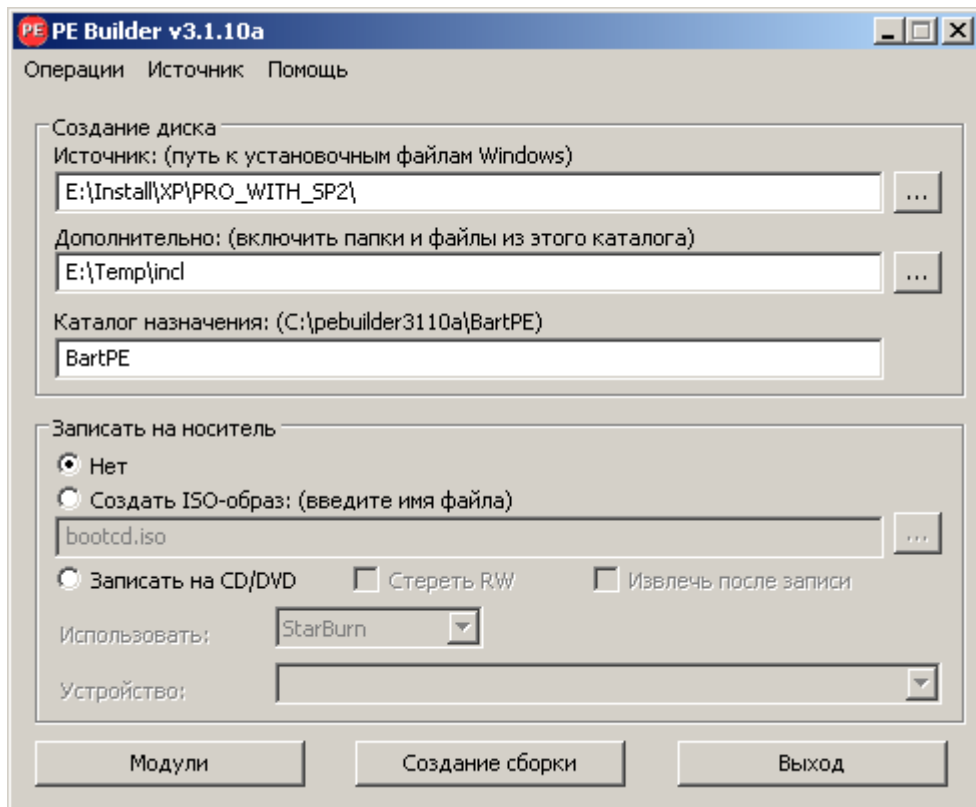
PE PE Builder v3.1.10a

Операции Источник Помощь

Создание диска
Источник: (путь к установочным файлам Windows)
E:\Install\XP\PRO_WITH_SP2\ ...
Дополнительно: (включить папки и файлы из этого каталога)
E:\Temp\incl ...
Каталог назначения: (C:\pebuilder3110a\BartPE)
BartPE

Записать на носитель
Нет
Создать ISO-образ: (введите имя файла)
bootcd.iso ...
Записать на CD/DVD Стереть RW Извлечь после записи
Использовать: StarBurn
Устройство:

Модули Создание сборки Выход